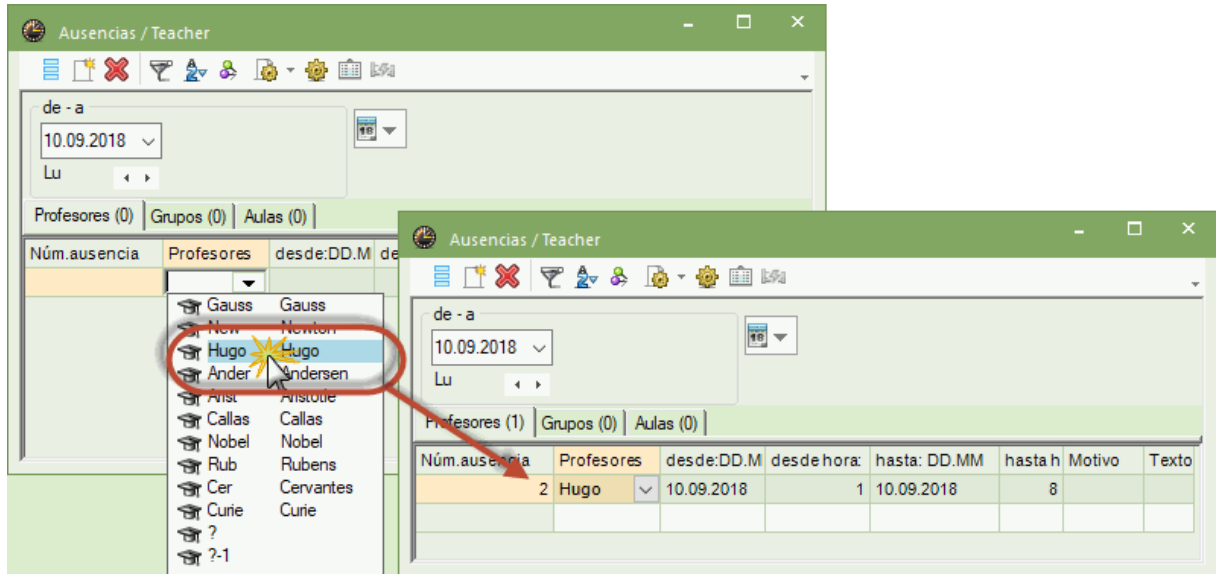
Ausencias / Teacher

de - a
10.09.2018
Lu

Profesores (0) | Grupos (0) | Aulas (0)

| Núm.ausencia | Profesores | desde:DD.M | de |
|---|---|---|---|
| | | | |

Gauss Gauss
New Newton
Hugo Hugo
Ander Andersen
Arist Aristotle
Callas Callas
Nobel Nobel
Rub Rubens
Cer Cervantes
Curie Curie
?
?-1

Ausencias / Teacher

de - a
10.09.2018
Lu

Profesores (1) | Grupos (0) | Aulas (0)

| Núm.ausencia | Profesores | desde:DD.M | desde hora: | hasta: DD.MM | hasta h | Motivo | Texto |
|---|---|---|---|---|---|---|---|
| 2 | Hugo | 10.09.2018 | 1 | 10.09.2018 | 8 | | |
| | | | | | | | |